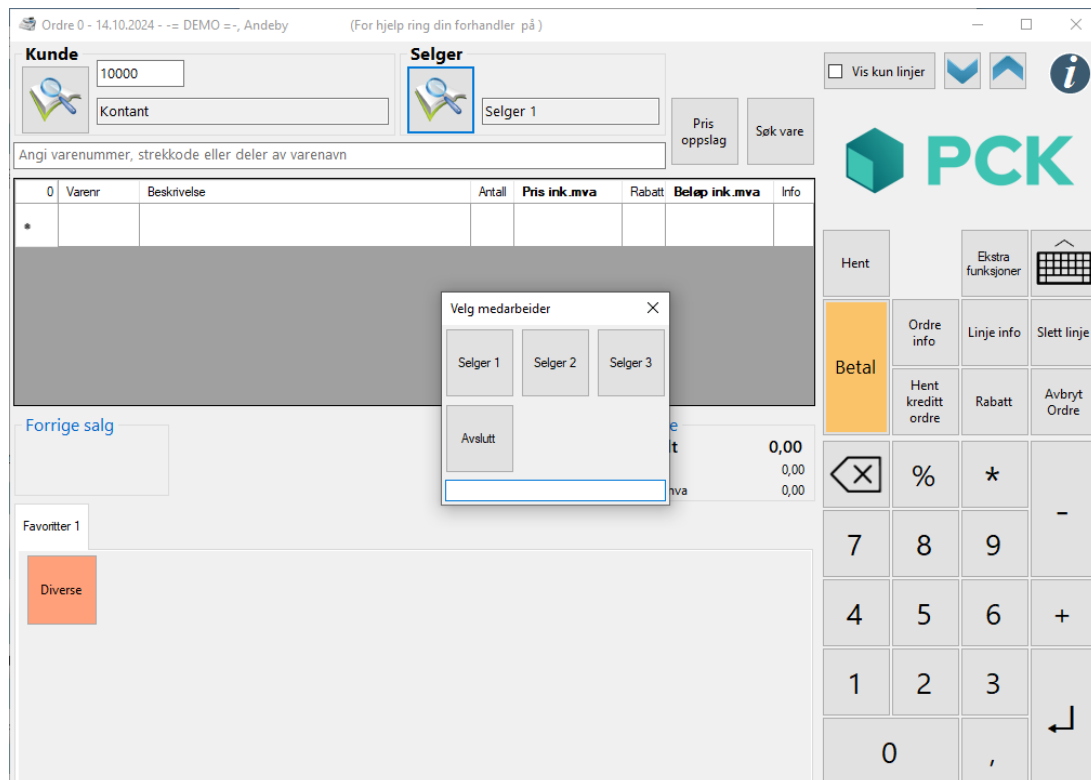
Ordre 0 - 14.10.2024 - -= DEMO =-, Andeby (For hjelp ring din forhandler på )

Kunde
10000
Kontant

Selger
Selger 1

Pris oppslag
Søk vare

Vis kun linjer

PCK

Angi varenummer, strekkode eller deler av varenavn

| 0 | Varenr | Beskrivelse | Antall | Pris ink.mva | Rabatt | Beløp ink.mva | Info |
|---|---|---|---|---|---|---|---|
| • | | | | | | | |

Velg medarbeider
Selger 1
Selger 2
Selger 3
Avslutt

Forrige salg

e
lt 0,00
0,00
nva 0,00

Favoritter 1
Diverse

Hent
Ekstra funksjoner
Betal
Ordre info
Linje info
Slett linje
Hent kreditt ordre
Rabatt
Avbryt Ordre
%
*
-
7
8
9
4
5
6
+
1
2
3
0
,